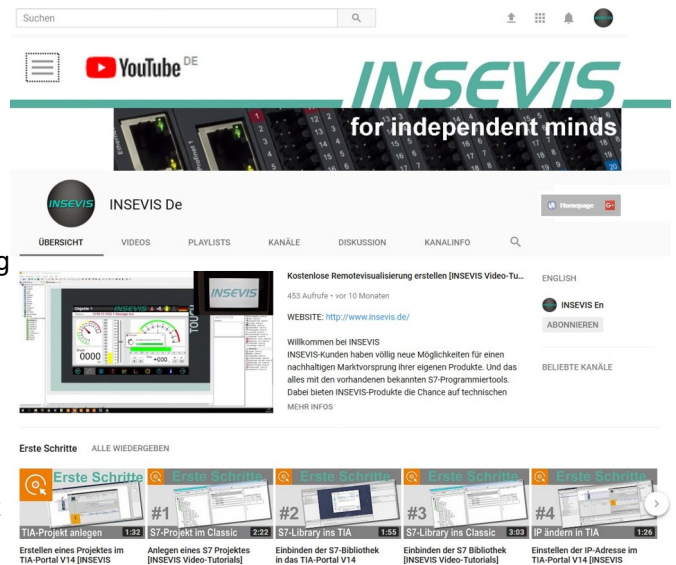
Suchen

YouTube DE

INSEVIS

for independent minds

INSEVIS

INSEVIS De

Homepage

ÜBERSICHT VIDEOS PLAYLISTS KANÄLE DISKUSSION KANALINFO

Kostenlose Remotevisualisierung erstellen [INSEVIS Video-Tu...

453 Aufrufe • vor 10 Monaten

WEBSITE: http://www.insevis.de/

Willkommen bei INSEVIS
INSEVIS-Kunden haben völlig neue Möglichkeiten für einen nachhaltigen Marktvorsprung ihrer eigenen Produkte. Und das alles mit den vorhandenen bekannten S7-Programmiertools. Dabei bieten INSEVIS-Produkte die Chance auf technischen
MEHR INFOS

ENGLISH

INSEVIS En
ABONNIEREN

BELIEBTE KANÄLE

Erste Schritte ALLE WIEDERGEBEN

Erste Schritte
TIA-Projekt anlegen 1:32
Erstellen eines Projektes im TIA-Portal V14 [INSEVIS

Erste Schritte #1
S7-Projekt im Classic 2:22
Anlegen eines S7 Projektes [INSEVIS Video-Tutorials]

Erste Schritte #2
S7-Library ins TIA 1:55
Einbinden der S7-Bibliothek in das TIA-Portal V14

Erste Schritte #3
S7-Library ins Classic 3:03
Einbinden der S7 Bibliothek [INSEVIS Video-Tutorials]

Erste Schritte #4
IP ändern in TIA 1:26
Einstellen der IP-Adresse im TIA-Portal V14 [INSEVIS